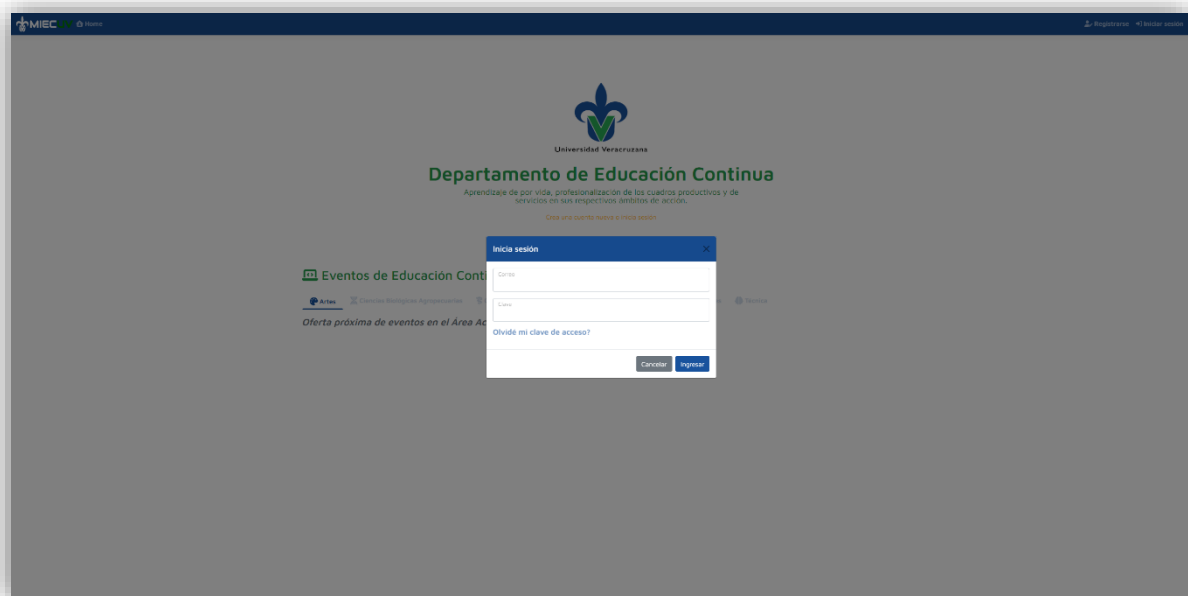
MIEC Home

Registrarse Iniciar sesión

Universidad Veracruzana

Departamento de Educación Continua

Aprendizaje de por vida, profesionalización de los cuadros productivos y de servicios en sus respectivos ámbitos de acción.

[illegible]

Eventos de Educación Conti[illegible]

Artes Ciencias Biológicas Agropecuarias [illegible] Técnica

Oferta próxima de eventos en el Área Ac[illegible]

Inicia sesión

Correo

Clave

Olvidé mi clave de acceso?

Cancelar Ingresar